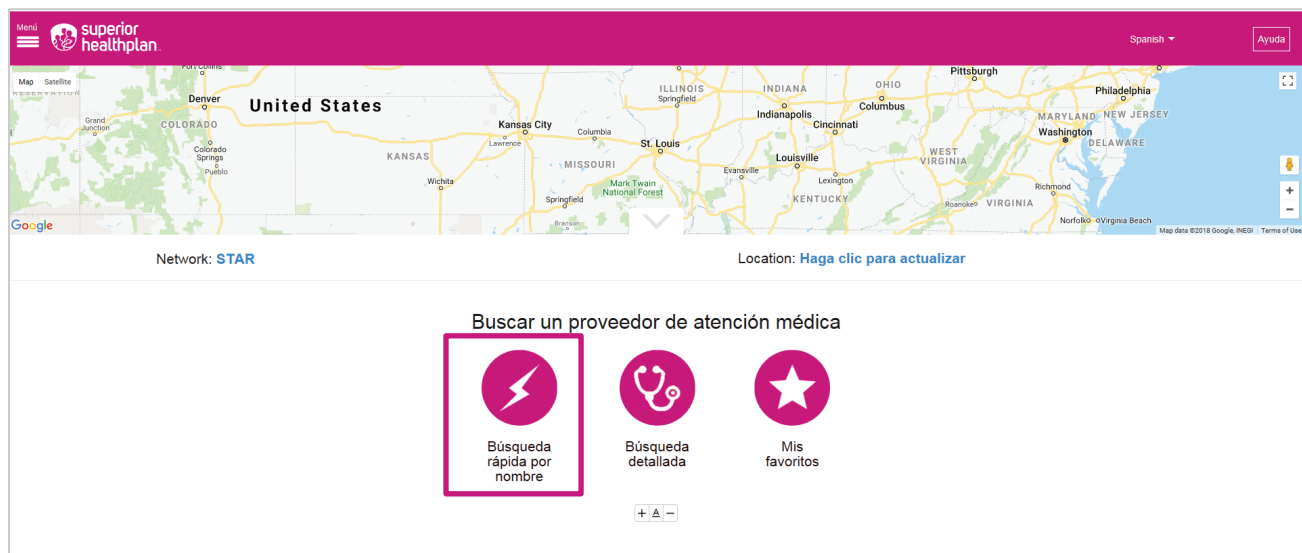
Menú superior healthplan.

Spanish

Ayuda

Map Satellite

RESERVATION Fort Collins Denver United States Grand Junction COLORADO Colorado Springs Pueblo KANSAS Wichita Kansas City Lawrence Columbia MISSOURI Springfield Branson ILLINOIS Springfield St. Louis Mark Twain National Forest Evansville INDIANA Indianapolis Louisville Cincinnati OHIO Columbus Lexington KENTUCKY WEST VIRGINIA Pittsburgh Philadelphia NEW JERSEY MARYLAND Washington DELAWARE Richmond Roanoke VIRGINIA Norfolk Virginia Beach

Google

Map data ©2018 Google, INEGI Terms of Use

Network: STAR

Location: Haga clic para actualizar

Buscar un proveedor de atención médica

Búsqueda rápida por nombre

Búsqueda detallada

Mis favoritos

+ A −